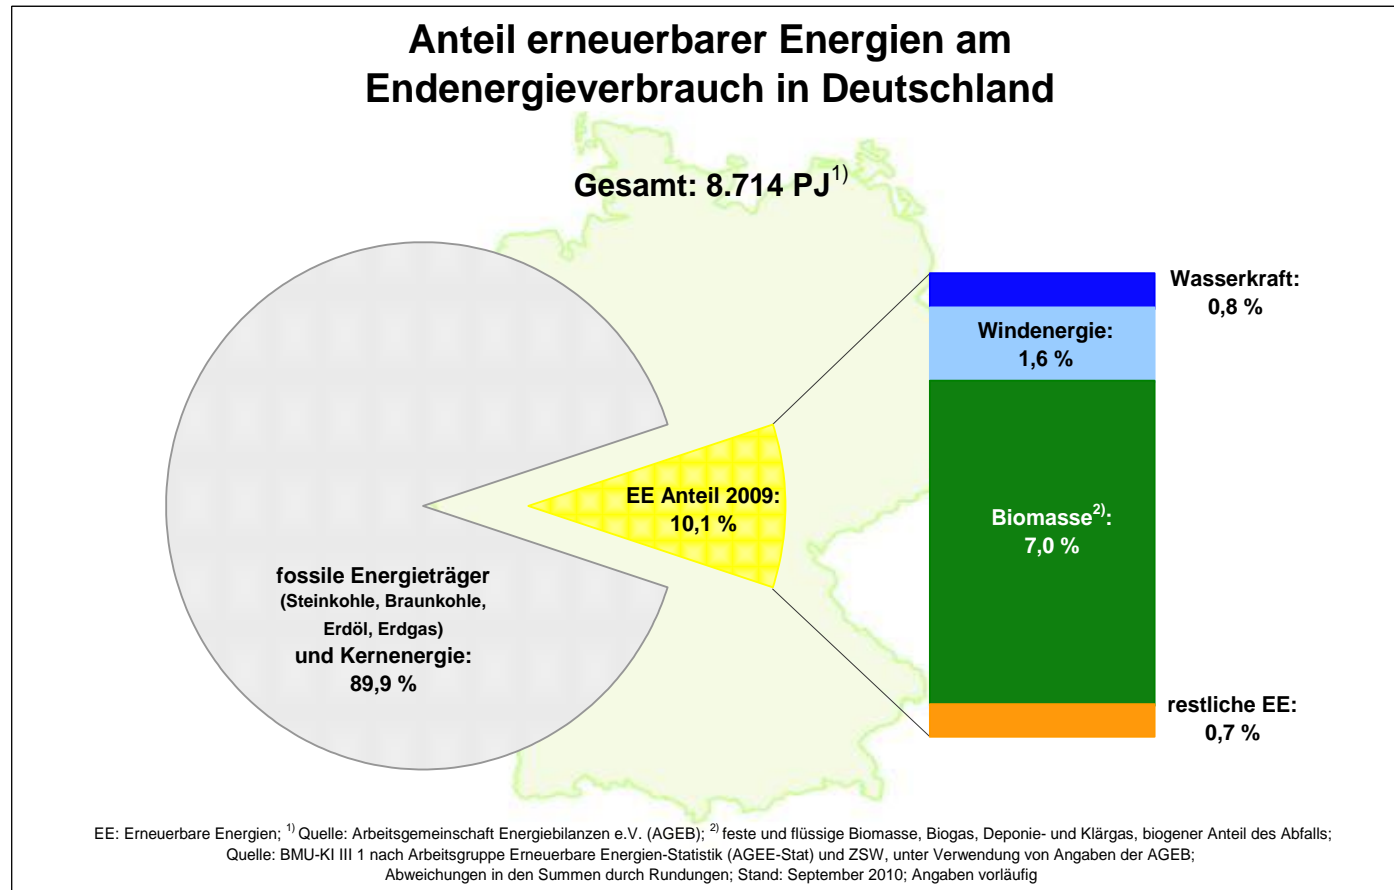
Anteil erneuerbarer Energien am Endenergieverbrauch in Deutschland

Gesamt: 8.714 PJ$^{1)}$

fossile Energieträger
(Steinkohle, Braunkohle, Erdöl, Erdgas)
und Kernenergie:
89,9 %

EE Anteil 2009:
10,1 %

Wasserkraft:
0,8 %

Windenergie:
1,6 %

Biomasse$^{2)}$:
7,0 %

restliche EE:
0,7 %

EE: Erneuerbare Energien; $^{1)}$ Quelle: Arbeitsgemeinschaft Energiebilanzen e.V. (AGEB); $^{2)}$ feste und flüssige Biomasse, Biogas, Deponie- und Klärgas, biogener Anteil des Abfalls;
Quelle: BMU-KI III 1 nach Arbeitsgruppe Erneuerbare Energien-Statistik (AGEE-Stat) und ZSW, unter Verwendung von Angaben der AGEB;
Abweichungen in den Summen durch Rundungen; Stand: September 2010; Angaben vorläufig